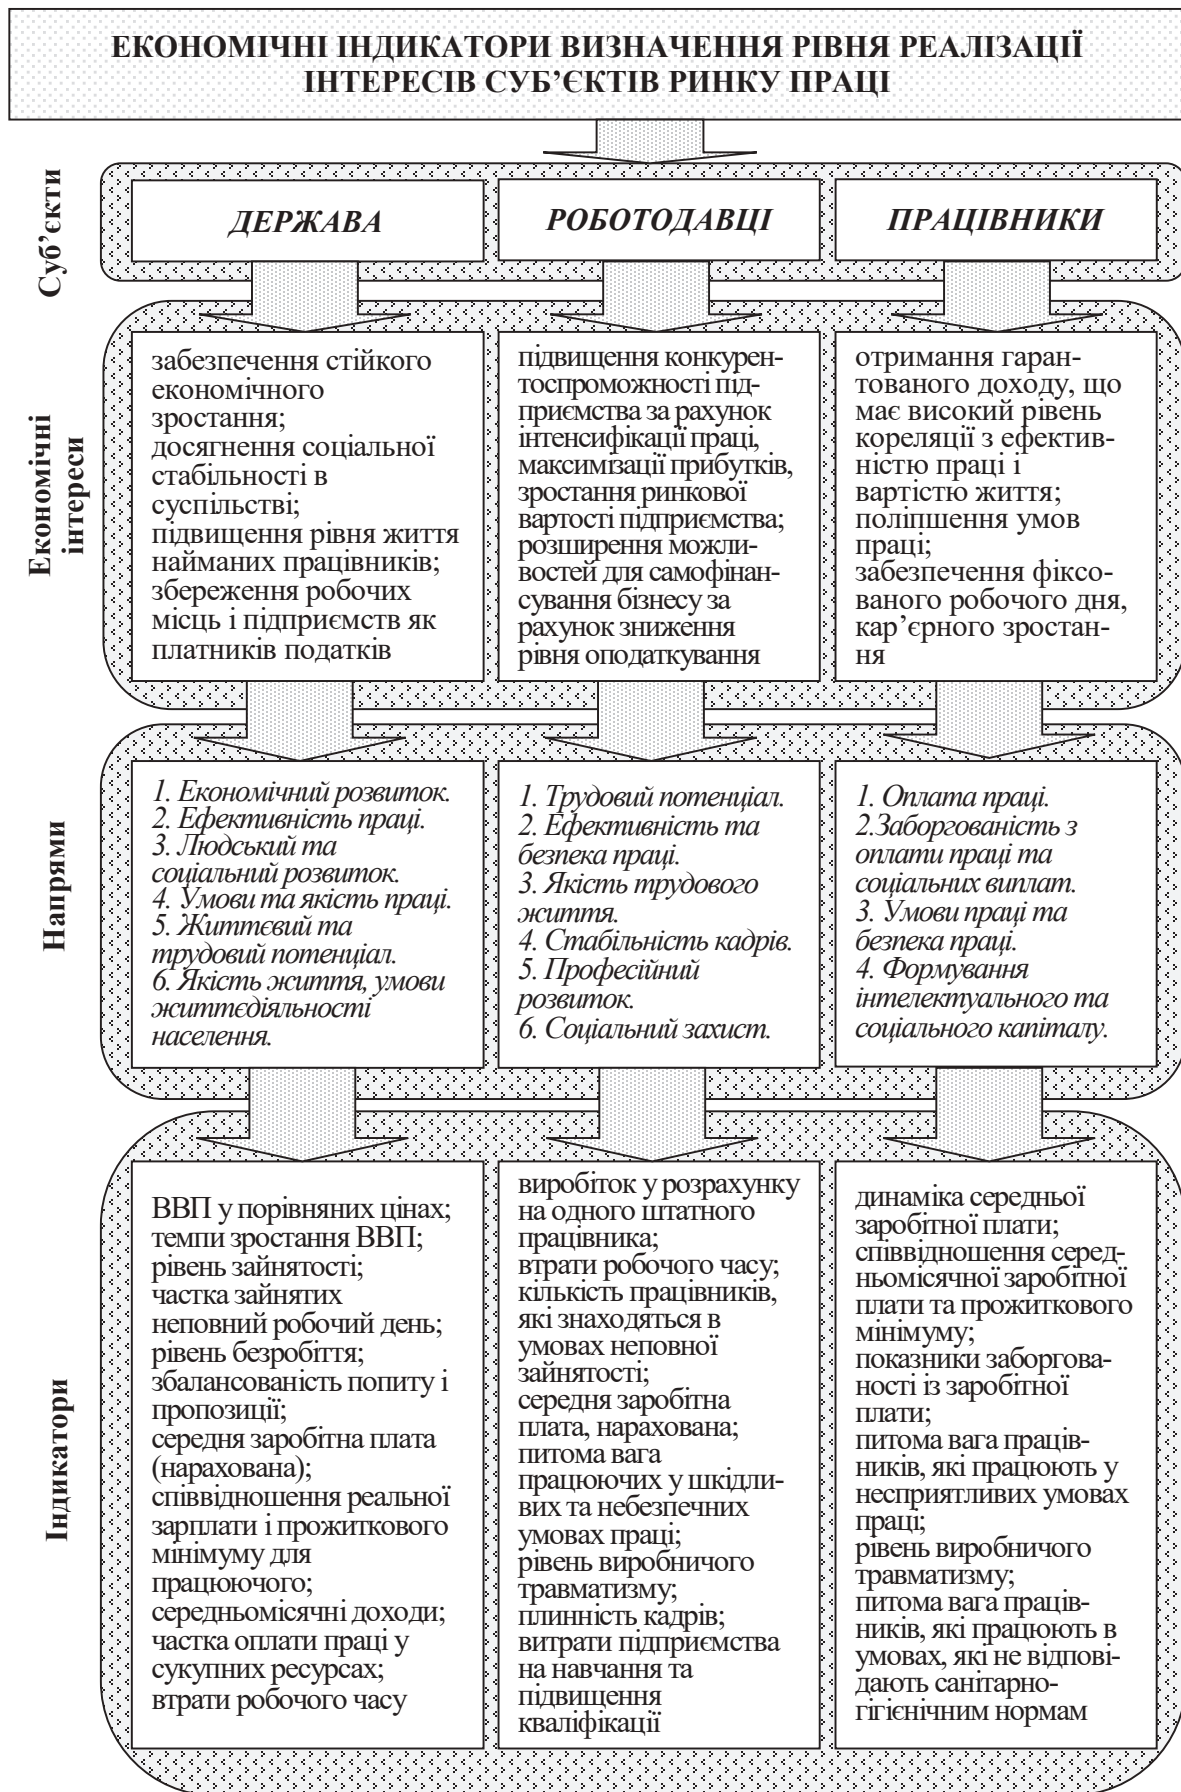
ЕКОНОМІЧНІ ІНДИКАТОРИ ВИЗНАЧЕННЯ РІВНЯ РЕАЛІЗАЦІЇ ІНТЕРЕСІВ СУБ'ЄКТІВ РИНКУ ПРАЦІ

Суб'єкти

ДЕРЖАВА

РОБОТОДАВЦІ

ПРАЦІВНИКИ

Економічні інтереси

забезпечення стійкого економічного зростання; досягнення соціальної стабільності в суспільстві; підвищення рівня життя найманих працівників; збереження робочих місць і підприємств як платників податків

підвищення конкурентоспроможності підприємства за рахунок інтенсифікації праці, максимізації прибутків, зростання ринкової вартості підприємства; розширення можливостей для самофінансування бізнесу за рахунок зниження рівня оподаткування

отримання гарантованого доходу, що має високий рівень кореляції з ефективністю праці і вартістю життя; поліпшення умов праці; забезпечення фіксованого робочого дня, кар'єрного зростання

Напрями

1. Економічний розвиток.
2. Ефективність праці.
3. Людський та соціальний розвиток.
4. Умови та якість праці.
5. Життєвий та трудовий потенціал.
6. Якість життя, умови життєдіяльності населення.

1. Трудовий потенціал.
2. Ефективність та безпека праці.
3. Якість трудового життя.
4. Стабільність кадрів.
5. Професійний розвиток.
6. Соціальний захист.

1. Оплата праці.
2.Заборгованість з оплати праці та соціальних виплат.
3. Умови праці та безпека праці.
4. Формування інтелектуального та соціального капіталу.

Індикатори

ВВП у порівняних цінах; темпи зростання ВВП; рівень зайнятості; частка зайнятих неповний робочий день; рівень безробіття; збалансованість попиту і пропозиції; середня заробітна плата (нарахована); співвідношення реальної зарплати і прожиткового мінімуму для працюючого; середньомісячні доходи; частка оплати праці у сукупних ресурсах; втрати робочого часу

виробіток у розрахунку на одного штатного працівника; втрати робочого часу; кількість працівників, які знаходяться в умовах неповної зайнятості; середня заробітна плата, нарахована; питома вага працюючих у шкідливих та небезпечних умовах праці; рівень виробничого травматизму; плинність кадрів; витрати підприємства на навчання та підвищення кваліфікації

динаміка середньої заробітної плати; співвідношення середньомісячної заробітної плати та прожиткового мінімуму; показники заборгованості із заробітної плати; питома вага працівників, які працюють у несприятливих умовах праці; рівень виробничого травматизму; питома вага працівників, які працюють в умовах, які не відповідають санітарно-гігієнічним нормам